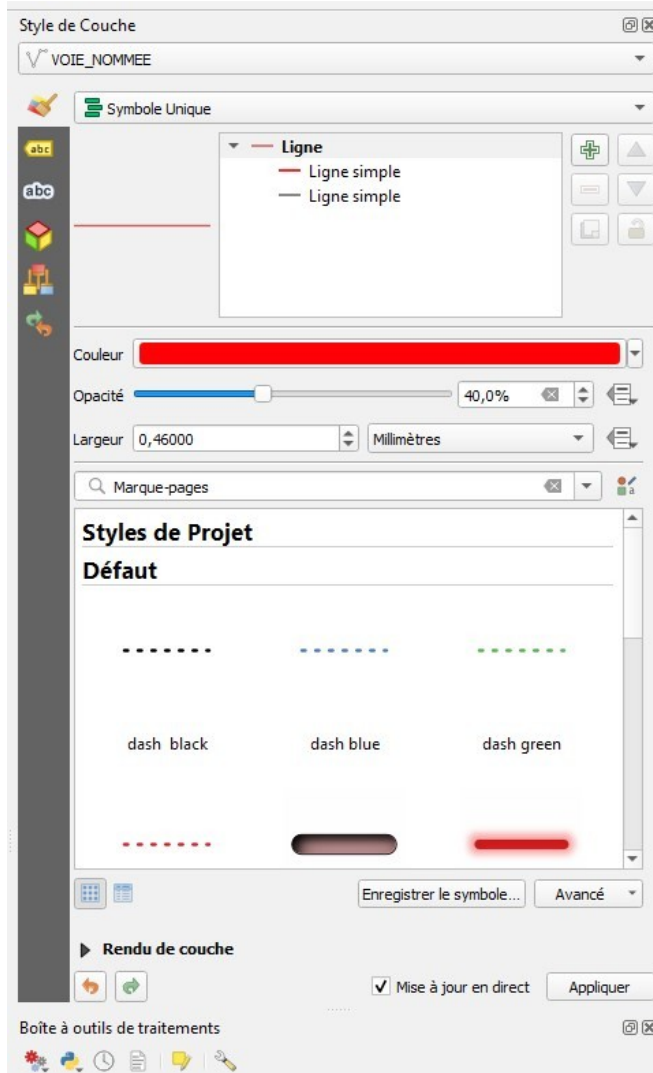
Style de Couche

VOIE_NOMMEE

Symbole Unique

Ligne
Ligne simple
Ligne simple

Couleur

Opacité 40,0%

Largeur 0,46000 Millimètres

Marque-pages

Styles de Projet

Défaut

dash black dash blue dash green

Enregistrer le symbole... Avancé

Rendu de couche

Mise à jour en direct Appliquer

Boîte à outils de traitements